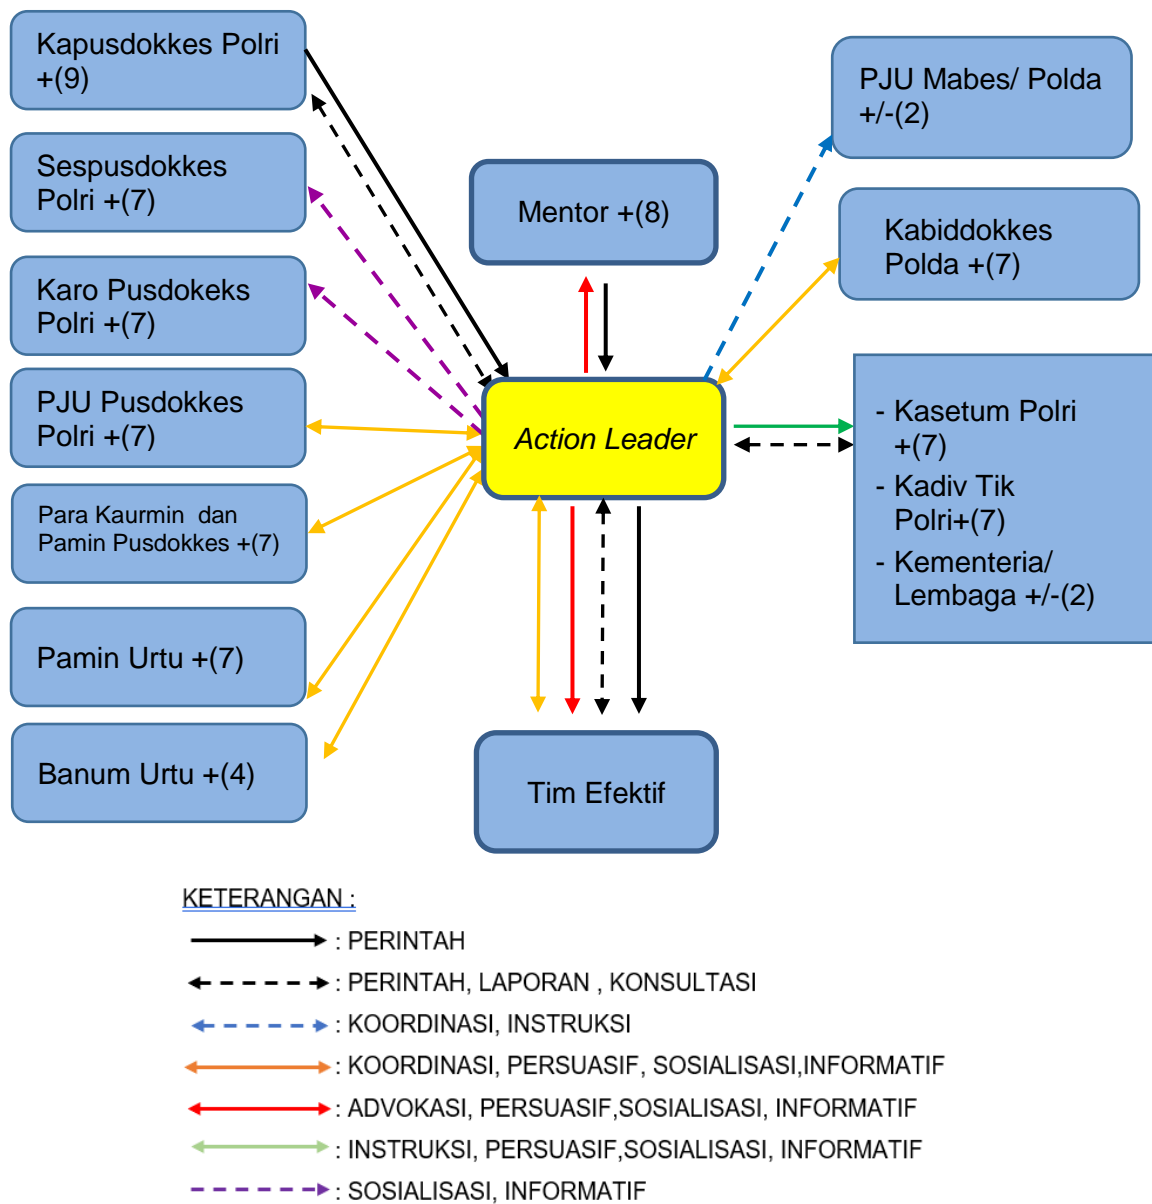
Kapusdokkes Polri +(9)

Sespusdokkes Polri +(7)

Karo Pusdokeks Polri +(7)

PJU Pusdokkes Polri +(7)

Para Kaurmin dan Pamin Pusdokkes +(7)

Pamin Urtu +(7)

Banum Urtu +(4)

Mentor +(8)

Action Leader

Tim Efektif

PJU Mabes/ Polda +/-(2)

Kabiddokkes Polda +(7)

- Kasetum Polri +(7)
- Kadiv Tik Polri+(7)
- Kementeria/ Lembaga +/-(2)

KETERANGAN :

: PERINTAH

: PERINTAH, LAPORAN , KONSULTASI

: KOORDINASI, INSTRUKSI

: KOORDINASI, PERSUASIF, SOSIALISASI,INFORMATIF

: ADVOKASI, PERSUASIF,SOSIALISASI, INFORMATIF

: INSTRUKSI, PERSUASIF,SOSIALISASI, INFORMATIF

: SOSIALISASI, INFORMATIF